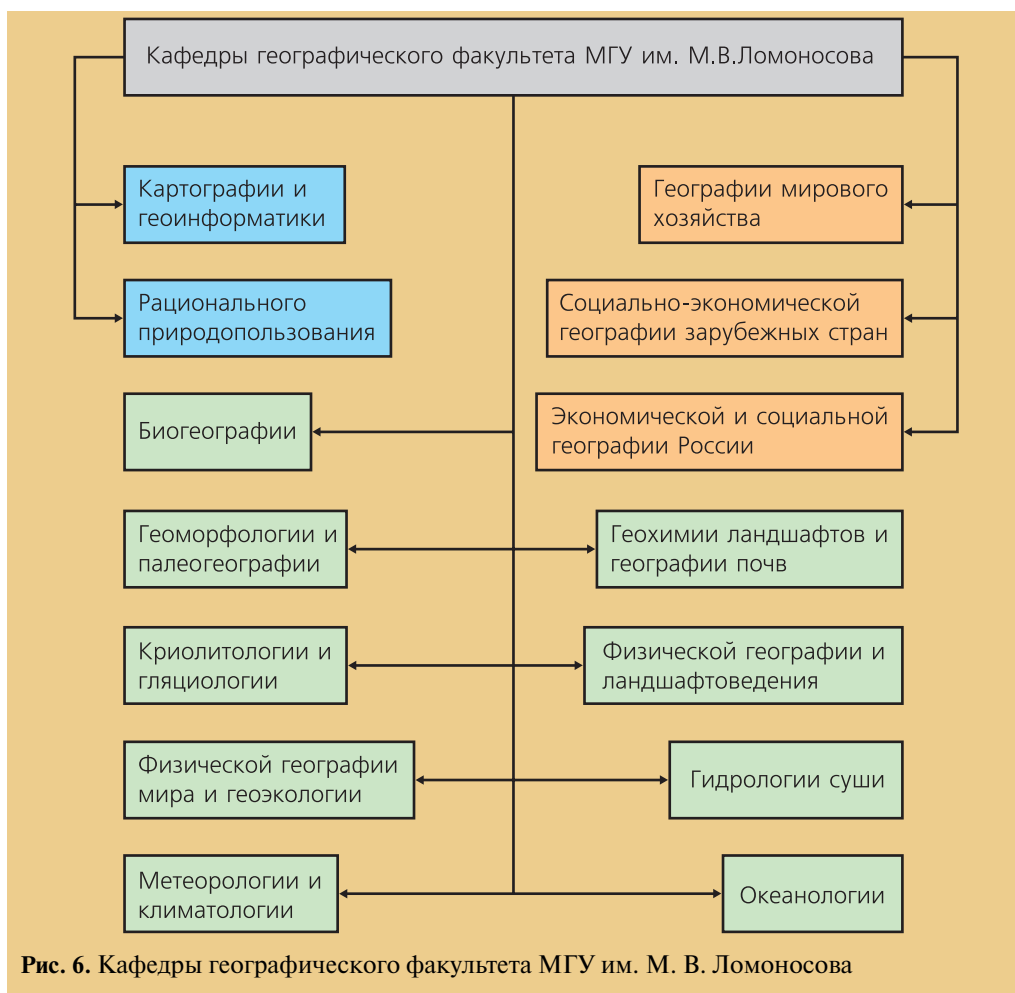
Кафедры географического факультета МГУ им. М.В.Ломоносова

Картографии и геоинформатики

Рационального природопользования

Биогеографии

Геоморфологии и палеогеографии

Криолитологии и гляциологии

Физической географии мира и геоэкологии

Метеорологии и климатологии

Географии мирового хозяйства

Социально-экономической географии зарубежных стран

Экономической и социальной географии России

Геохимии ландшафтов и географии почв

Физической географии и ландшафтоведения

Гидрологии суши

Океанологии

**Рис. 6.** Кафедры географического факультета МГУ им. М. В. Ломоносова